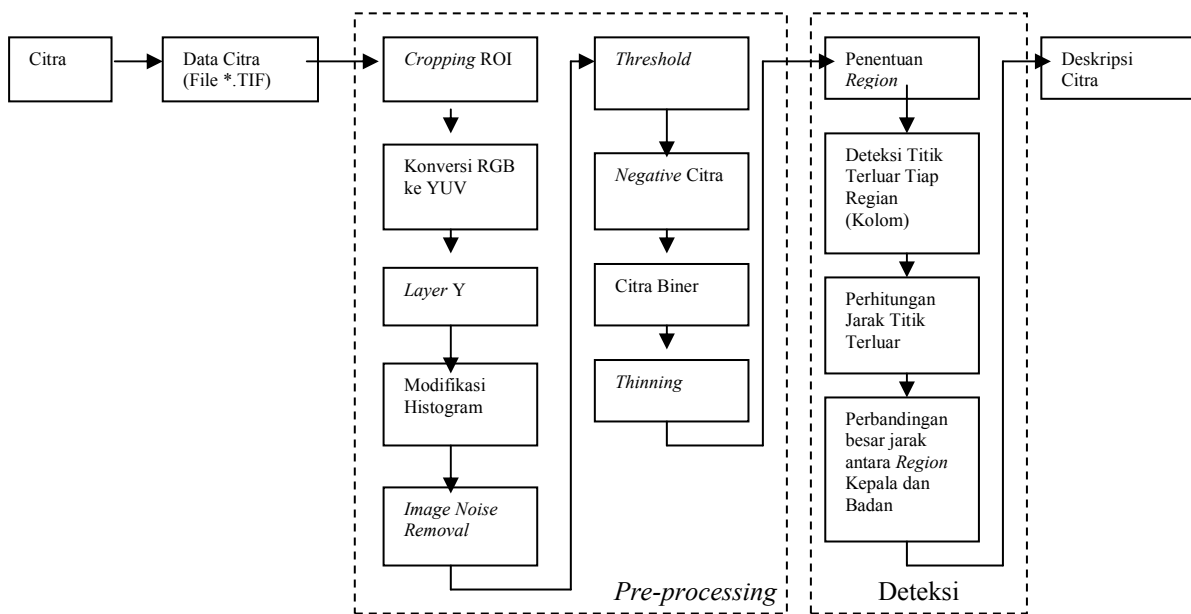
Citra

Data Citra (File *.TIF)

Cropping ROI

Konversi RGB ke YUV

Layer Y

Modifikasi Histogram

Image Noise Removal

Threshold

Negative Citra

Citra Biner

Thinning

Pre-processing

Penentuan Region

Deteksi Titik Terluar Tiap Regian (Kolom)

Perhitungan Jarak Titik Terluar

Perbandingan besar jarak antara Region Kepala dan Badan

Deteksi

Deskripsi Citra